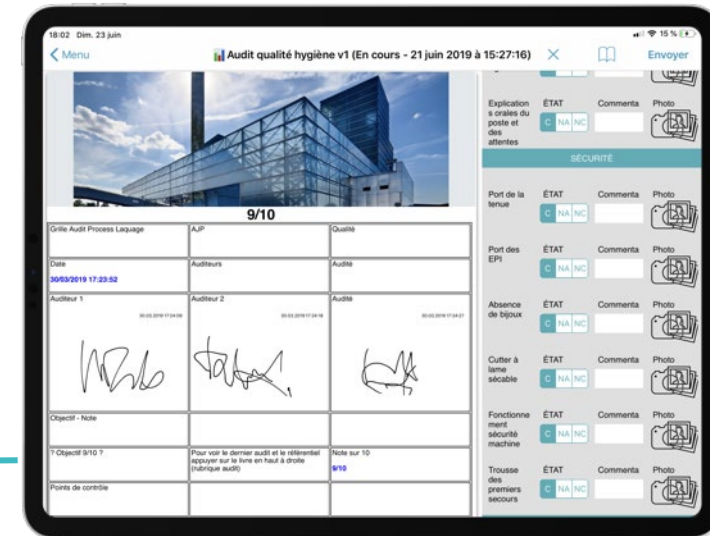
18:02 Dim. 23 juin

15 %

< Menu

Audit qualité hygiène v1 (En cours - 21 juin 2019 à 15:27:16)

Envoyer

9/10

| Grille Audit Process Laquage | AJP | Qualité |
|---|---|---|
| Date 30/03/2019 17:23:52 | Auditeurs | Audité |
| Auditeur 1 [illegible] | Auditeur 2 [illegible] | Audité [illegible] |
| Objectif - Note | | |
| ? Objectif 9/10 ? | Pour voir le dernier audit et le référentiel appuyer sur le livre en haut à droite (rubrique audit) | Note sur 10 9/10 |
| Points de contrôle | | |

Explications orales du poste et des attentes ÉTAT C NA NC Commenta Photo

SÉCURITÉ

Port de la tenue ÉTAT C NA NC Commenta Photo

Port des EPI ÉTAT C NA NC Commenta Photo

Absence de bijoux ÉTAT C NA NC Commenta Photo

Cutter à lame sécable ÉTAT C NA NC Commenta Photo

Fonctionnement sécurité machine ÉTAT C NA NC Commenta Photo

Trousse des premiers secours ÉTAT C NA NC Commenta Photo